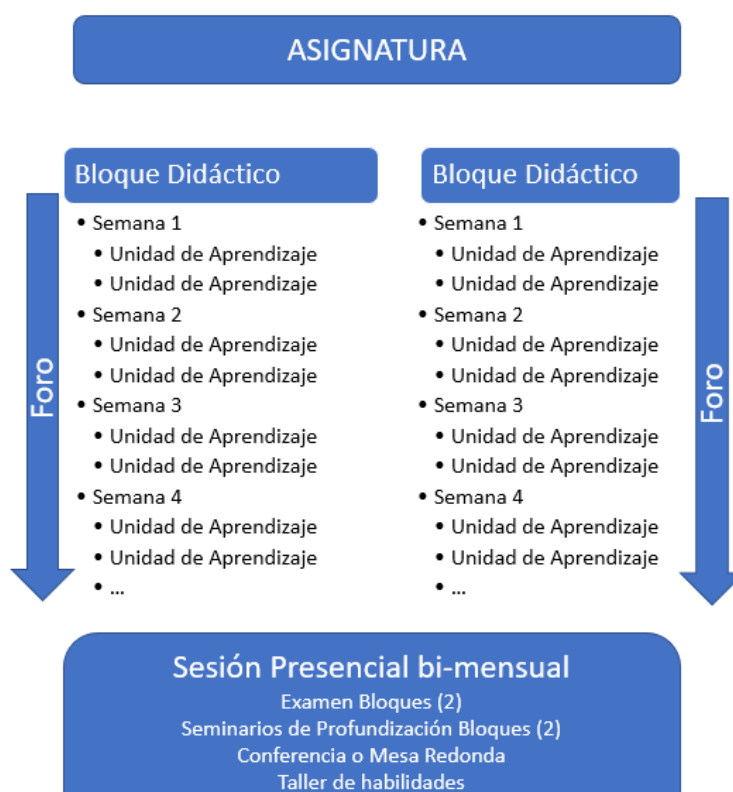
ASIGNATURA

Foro

Bloque Didáctico
- Semana 1
  - Unidad de Aprendizaje
  - Unidad de Aprendizaje
- Semana 2
  - Unidad de Aprendizaje
  - Unidad de Aprendizaje
- Semana 3
  - Unidad de Aprendizaje
  - Unidad de Aprendizaje
- Semana 4
  - Unidad de Aprendizaje
  - Unidad de Aprendizaje
  - ...

Bloque Didáctico
- Semana 1
  - Unidad de Aprendizaje
  - Unidad de Aprendizaje
- Semana 2
  - Unidad de Aprendizaje
  - Unidad de Aprendizaje
- Semana 3
  - Unidad de Aprendizaje
  - Unidad de Aprendizaje
- Semana 4
  - Unidad de Aprendizaje
  - Unidad de Aprendizaje
  - ...

Foro

Sesión Presencial bi-mensual
Examen Bloques (2)
Seminarios de Profundización Bloques (2)
Conferencia o Mesa Redonda
Taller de habilidades